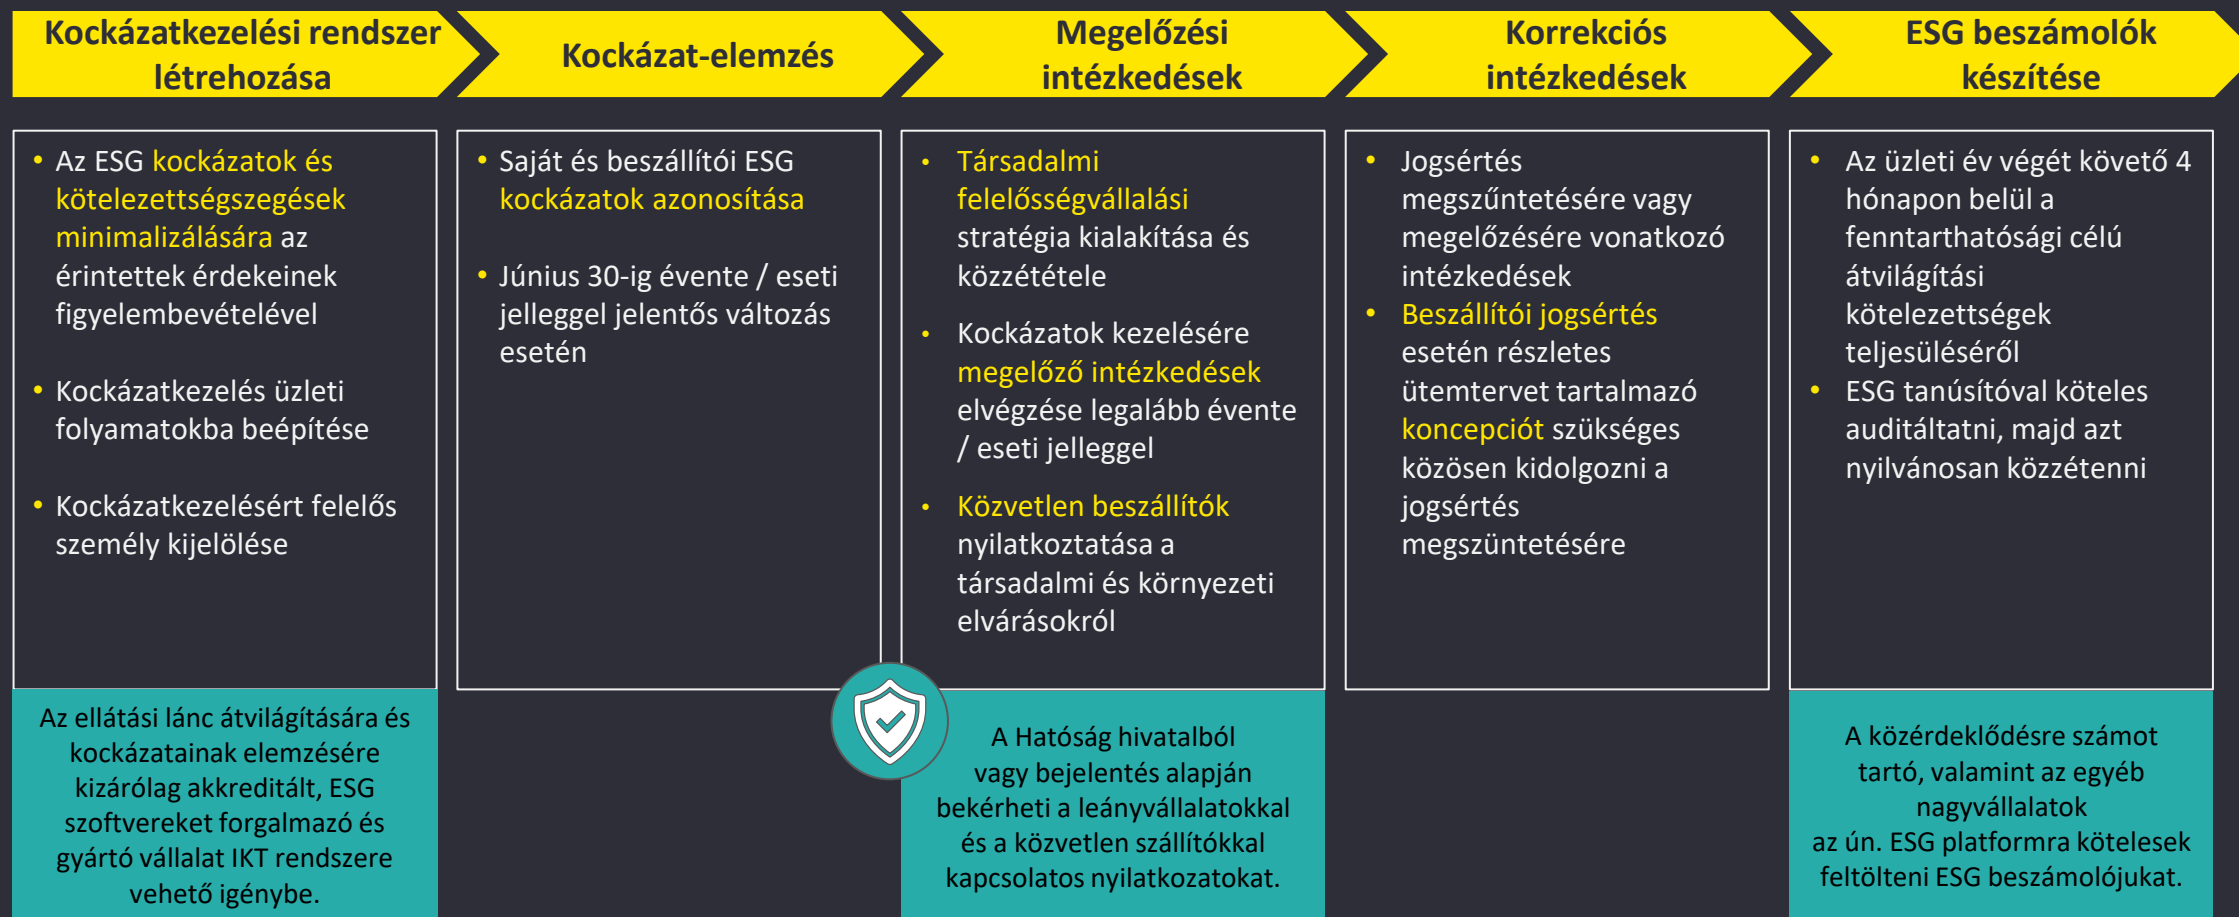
Kockázatkezelési rendszer létrehozása

Kockázat-elemzés

Megelőzési intézkedések

Korrekciós intézkedések

ESG beszámolók készítése

• Az ESG kockázatok és kötelezettségszegések minimalizálására az érintettek érdekeinek figyelembevételével

• Kockázatkezelés üzleti folyamatokba beépítése

• Kockázatkezelésért felelős személy kijelölése

Az ellátási lánc átvilágítására és kockázatainak elemzésére kizárólag akkreditált, ESG szoftvereket forgalmazó és gyártó vállalat IKT rendszere vehető igénybe.

• Saját és beszállítói ESG kockázatok azonosítása

• Június 30-ig évente / eseti jelleggel jelentős változás esetén

• Társadalmi felelősségvállalási stratégia kialakítása és közzététele

• Kockázatok kezelésére megelőző intézkedések elvégzése legalább évente / eseti jelleggel

• Közvetlen beszállítók nyilatkoztatása a társadalmi és környezeti elvárásokról

A Hatóság hivatalból vagy bejelentés alapján bekérheti a leányvállalatokkal és a közvetlen szállítókkal kapcsolatos nyilatkozatokat.

• Jogsértés megszűntetésére vagy megelőzésére vonatkozó intézkedések
• Beszállítói jogsértés esetén részletes ütemtervet tartalmazó koncepciót szükséges közösen kidolgozni a jogsértés megszüntetésére

• Az üzleti év végét követő 4 hónapon belül a fenntarthatósági célú átvilágítási kötelezettségek teljesüléséről
• ESG tanúsítóval köteles auditáltatni, majd azt nyilvánosan közzétenni

A közérdeklődésre számot tartó, valamint az egyéb nagyvállalatok az ún. ESG platformra kötelesek feltölteni ESG beszámolójukat.